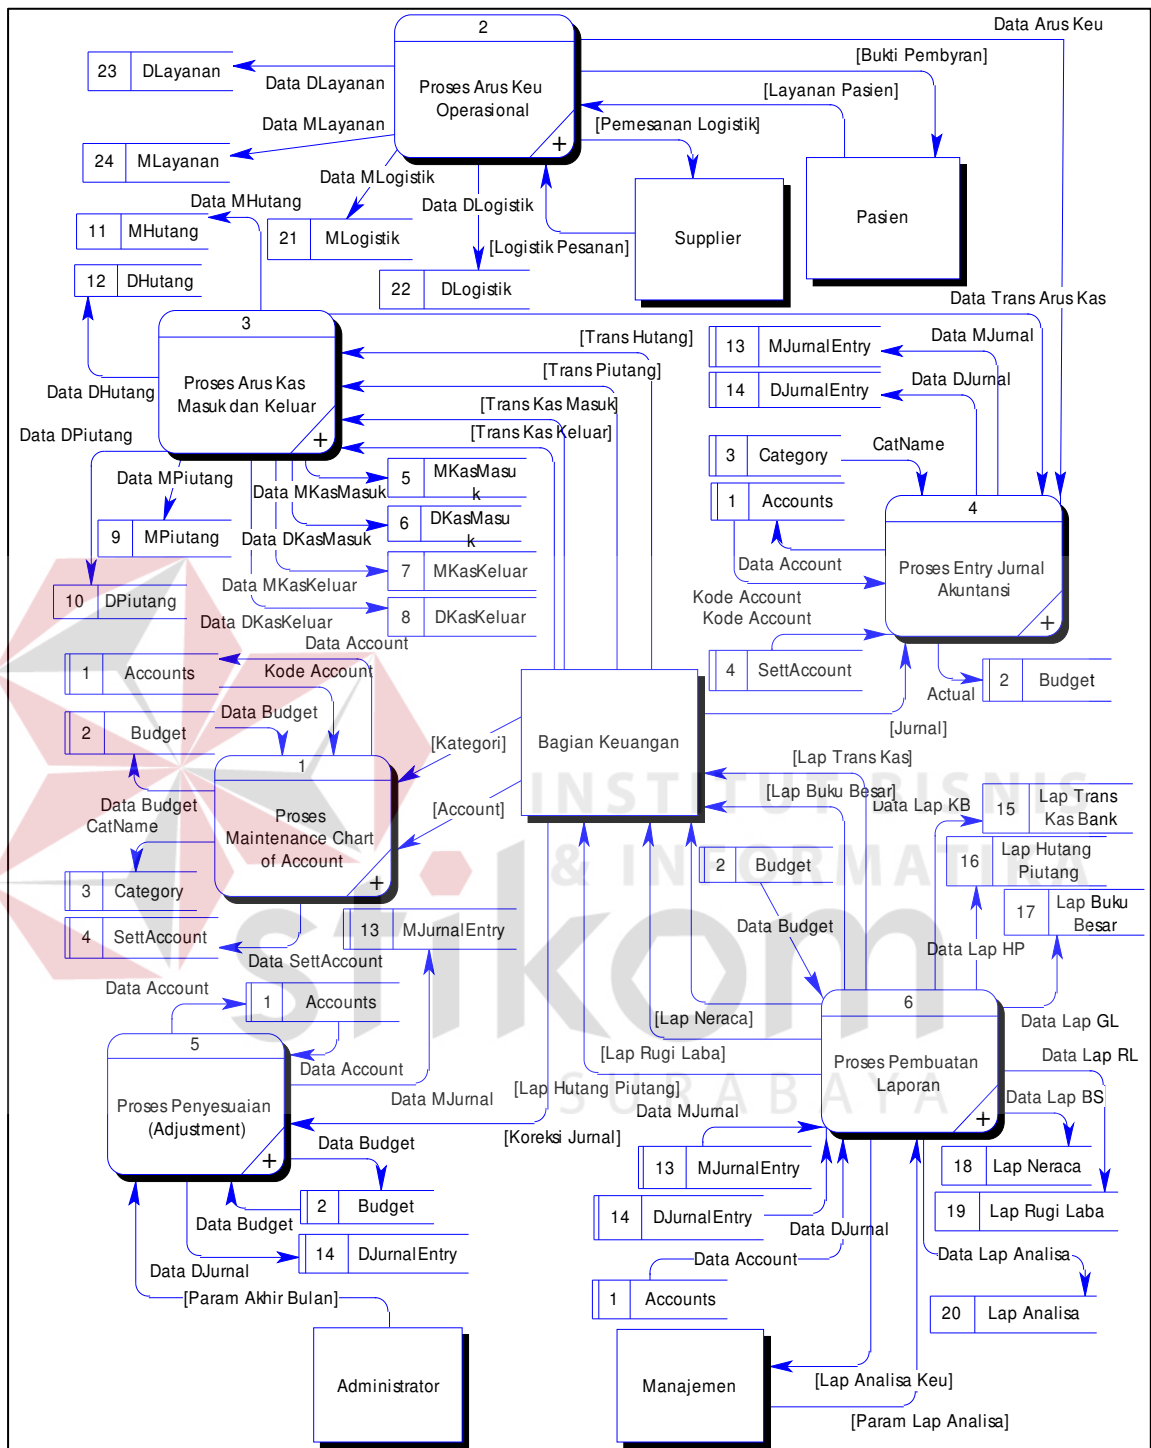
2
Proses Arus Keu Operasional
+
Data Arus Keu
[Bukti Pembyran]
[Layanan Pasien]
[Pemesanan Logistik]
23 DLayanan
Data DLayanan
Data MLayanan
24 MLayanan
Data MLogistik
Data MHutang
Data DLogistik
11 MHutang
21 MLogistik
[Logistik Pesanan]
Supplier
Pasien
12 DHutang
22 DLogistik
Data Trans Arus Kas
3
Proses Arus Kas Masuk dan Keluar
+
[Trans Hutang]
[Trans Piutang]
[Trans Kas Masuk]
[Trans Kas Keluar]
13 MJurnalEntry
14 DJurnalEntry
Data MJurnal
Data DJurnal
Data DHutang
Data DPiutang
Data MPiutang
Data MKasMasuk
5 MKasMasuk
6 DKasMasuk
3 Category
1 Accounts
CatName
9 MPiutang
Data DKasMasuk
7 MKasKeluar
Data MKasKeluar
8 DKasKeluar
Data DKasKeluar
10 DPiutang
Data Account
Kode Account
Kode Account
4
Proses Entry Jurnal Akuntansi
+
Data Account
1 Accounts
Kode Account
4 SettAccount
Actual
2 Budget
2 Budget
Data Budget
[Jurnal]
Bagian Keuangan
[Kategori]
1
Proses Maintenance Chart of Account
+
[Lap Trans Kas]
[Lap Buku Besar]
Data Lap KB
15 Lap Trans Kas Bank
Data Budget
CatName
[Account]
16 Lap Hutang Piutang
3 Category
2 Budget
17 Lap Buku Besar
4 SettAccount
13 MJurnalEntry
Data Budget
Data SettAccount
Data Lap HP
Data Account
1 Accounts
6
Proses Pembuatan Laporan
+
[Lap Neraca]
Data Lap GL
5
Proses Penyesuaian (Adjustment)
+
Data Account
[Lap Rugi Laba]
Data Lap RL
Data MJurnal
[Lap Hutang Piutang]
Data MJurnal
Data Lap BS
Data Budget
[Koreksi Jurnal]
18 Lap Neraca
13 MJurnalEntry
2 Budget
19 Lap Rugi Laba
Data Budget
14 DJurnalEntry
Data DJurnal
14 DJurnalEntry
Data Account
Data Lap Analisa
Data DJurnal
[Param Akhir Bulan]
1 Accounts
20 Lap Analisa
Administrator
Manajemen
[Lap Analisa Keu]
[Param Lap Analisa]
INSTITUT BISNIS & INFORMATIKA stikom SURABAYA